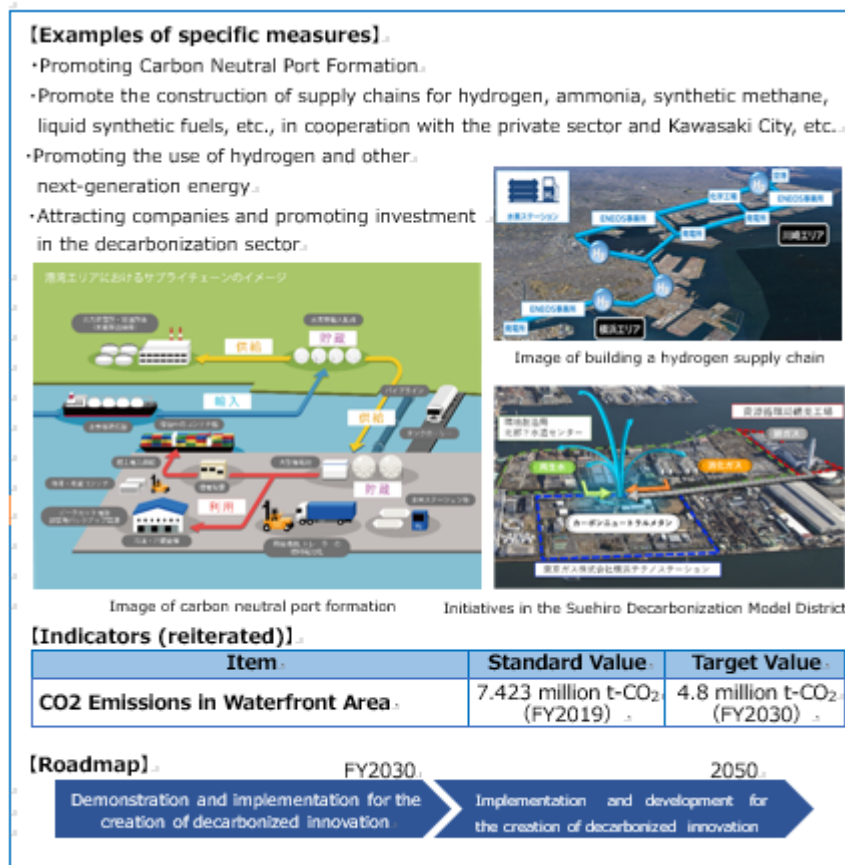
【Examples of specific measures】

・Promoting Carbon Neutral Port Formation

・Promote the construction of supply chains for hydrogen, ammonia, synthetic methane, liquid synthetic fuels, etc., in cooperation with the private sector and Kawasaki City, etc.

・Promoting the use of hydrogen and other next-generation energy

・Attracting companies and promoting investment in the decarbonization sector

臨海エリアにおけるサプライチェーンのイメージ

供給

貯蔵

輸入

供給

貯蔵

利用

パイプライン

水素ステーション

ENEOS事業所

ENEOS事業所

ENEOS事業所

発電所

発電所

発電所

川崎エリア

横浜エリア

Image of building a hydrogen supply chain

カーボンニュートラルメタン

東京ガス株式会社横浜テクノステーション

資源循環局鶴見工場

Image of carbon neutral port formation

Initiatives in the Suehiro Decarbonization Model District

【Indicators (reiterated)】

| Item | Standard Value | Target Value |
|---|---|---|
| CO2 Emissions in Waterfront Area | 7.423 million t-$CO_2$ (FY2019) | 4.8 million t-$CO_2$ (FY2030) |

【Roadmap】

FY2030

2050

Demonstration and implementation for the creation of decarbonized innovation

Implementation and development for the creation of decarbonized innovation